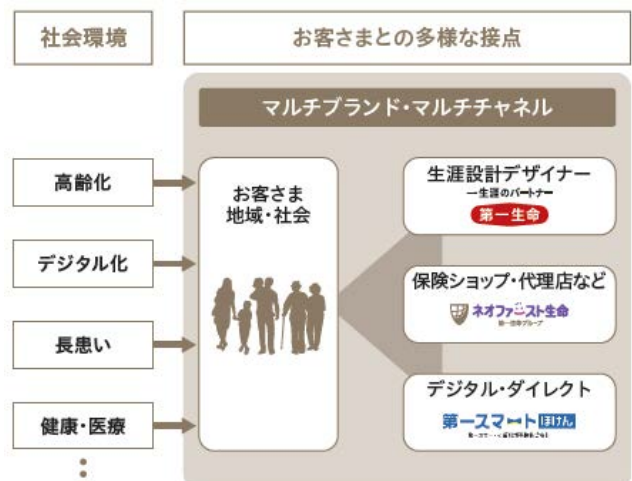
社会環境

お客さまとの多様な接点

マルチブランド・マルチチャネル

高齢化

デジタル化

長患い

健康・医療

⋮

お客さま
地域・社会

生涯設計デザイナー
一生涯のパートナー
第一生命

保険ショップ・代理店など
ネオファースト生命
第一生命グループ

デジタル・ダイレクト
第一スマートほけん
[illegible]